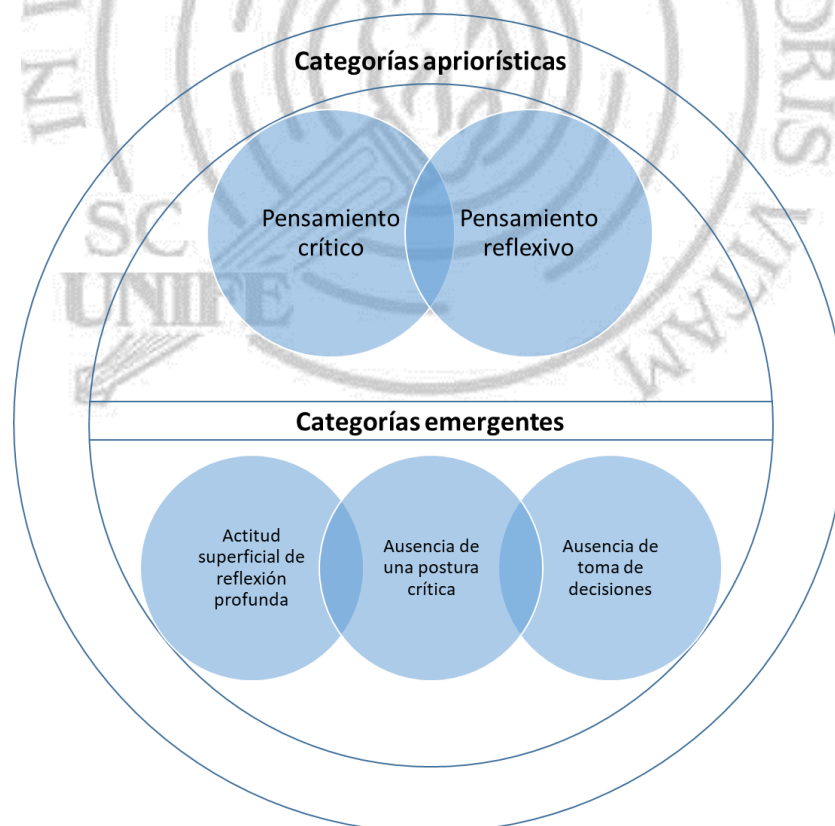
Categorías apriorísticas

Pensamiento crítico

Pensamiento reflexivo

Categorías emergentes

Actitud superficial de reflexión profunda

Ausencia de una postura crítica

Ausencia de toma de decisiones

SC
UNIFE